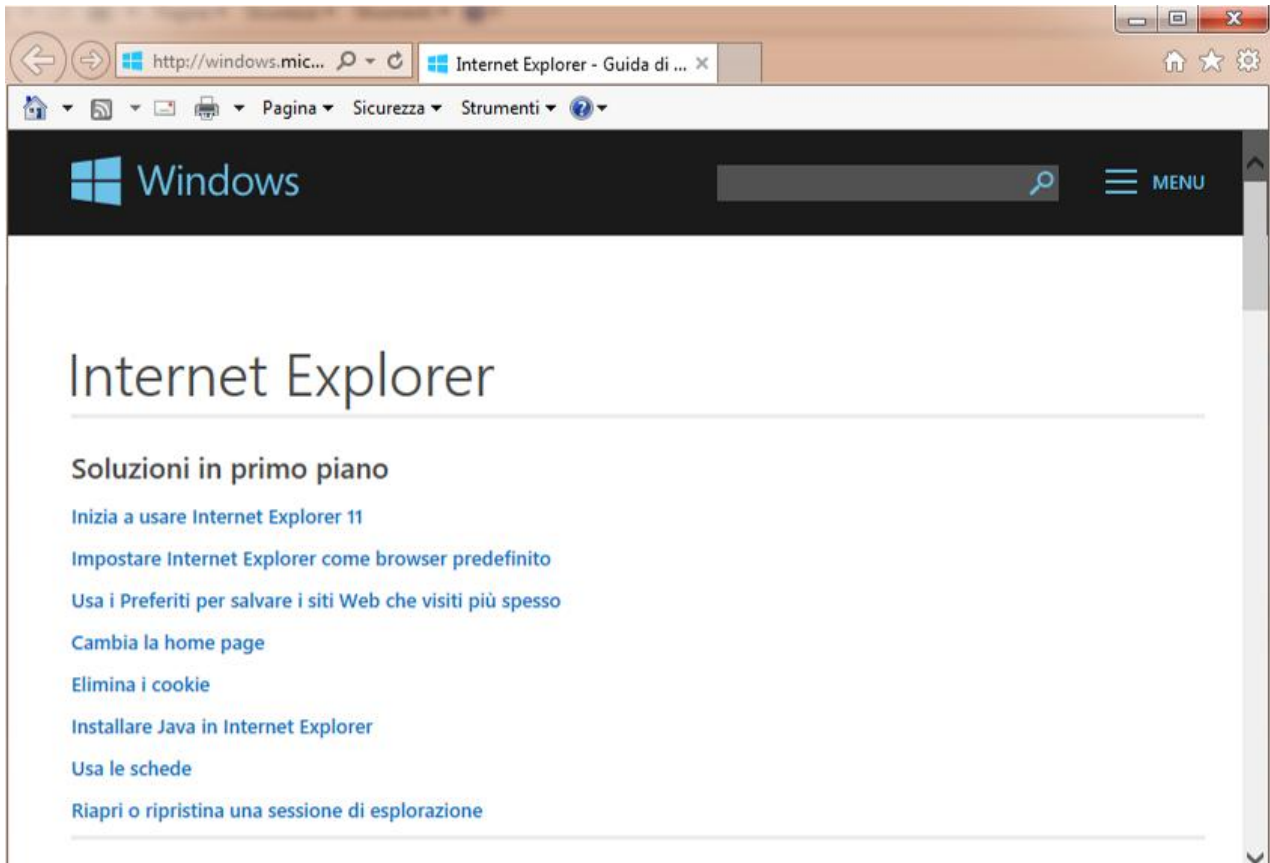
http://windows.mic...

Internet Explorer - Guida di ...

Pagina ▾ Sicurezza ▾ Strumenti ▾

Windows

MENU

Internet Explorer

Soluzioni in primo piano

Inizia a usare Internet Explorer 11

Impostare Internet Explorer come browser predefinito

Usa i Preferiti per salvare i siti Web che visiti più spesso

Cambia la home page

Elimina i cookie

Installare Java in Internet Explorer

Usa le schede

Riapri o ripristina una sessione di esplorazione